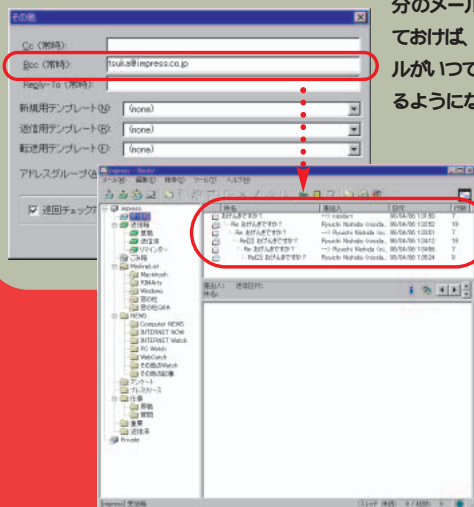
その他

Cc (常時):

Bcc (常時): tsuka@impress.co.jp

Reply-To (常時):

新規用テンプレート(N): (none)

返信用テンプレート(R): (none)

転送用テンプレート(F): (none)

アドレスグループ(A

☑ 返信チェック

分のメー

ておけば、

ルがいつで

るようにな

impress - Becky!

ファイル(F) 編集(E) 表示(V) ツール(T) ヘルプ(H)

impress
受信箱
送信箱
重要
送信済
ゴミ箱
MailingList
Macintosh
RIMinfo
Windows
窓の社
窓の社Q&A
NEWS
Computer NEWS
INTERNET NOW
INTERNET Watch
PC Watch
WebCatch
その他のWatch
その他の記事
アンケート
プレスリリース
仕事
原稿
確認
重要
送信済
Private

件名 | 差出人 | 日付 | サイズ
おげんきですか? | --> Haruka | 98/04/06 13:50 | 7
Re: おげんきですか? | Ryuichi Nishida (nisida... | 98/04/06 13:52 | 19
Re: おげんきですか? | --> Ryuichi Nishida (nis... | 98/04/06 13:55 | 7
Re[2]: おげんきですか? | Ryuichi Nishida (nisida... | 98/04/06 13:58 | 19
Re: おげんきですか? | --> Ryuichi Nishida (nis... | 98/04/06 13:58 | 7
Re[3]: おげんきですか? | Ryuichi Nishida (nisida... | 98/04/06 13:59 | 9

差出人: 送信日時:
件名:

[impress] 受信箱 | 1スレッド 未読 | 0 / 総数 | 0